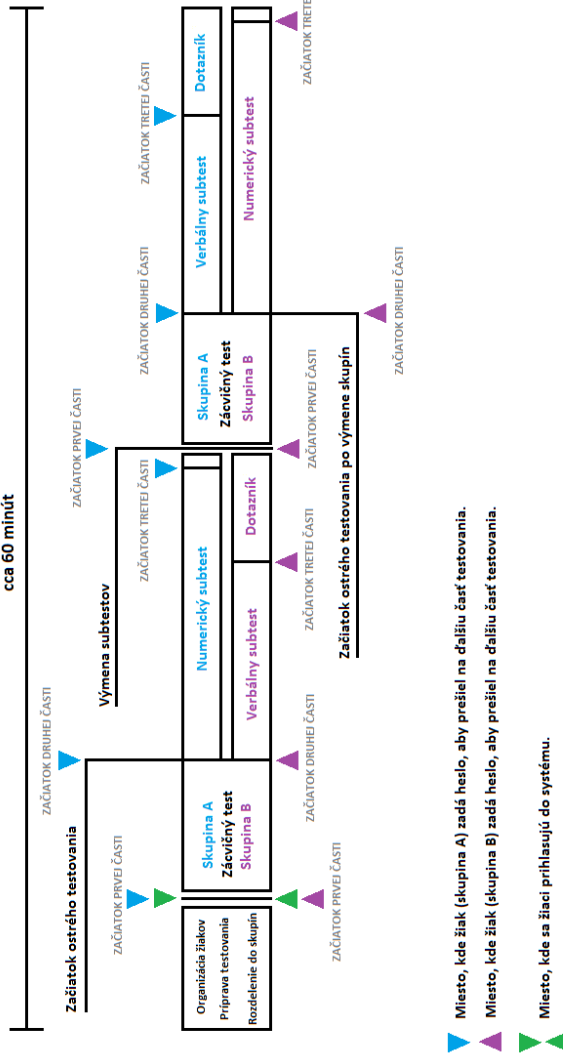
cca 60 minút

Organizácia žiakov
Príprava testovania
Rozdelenie do skupín

ZAČIATOK PRVEJ ČASTI
ZAČIATOK PRVEJ ČASTI

Začiatok ostrého testovania

Skupina A
Zácvičný test
Skupina B

ZAČIATOK DRUHEJ ČASTI
ZAČIATOK DRUHEJ ČASTI

Numerický subtest
Verbálny subtest

Výmena subtestov

ZAČIATOK TRETEJ ČASTI
Dotazník
ZAČIATOK TRETEJ ČASTI

ZAČIATOK PRVEJ ČASTI
ZAČIATOK PRVEJ ČASTI

Začiatok ostrého testovania po výmene skupín

Skupina A
Zácvičný test
Skupina B

ZAČIATOK DRUHEJ ČASTI
ZAČIATOK DRUHEJ ČASTI

Verbálny subtest
Numerický subtest

ZAČIATOK TRETEJ ČASTI
Dotazník
ZAČIATOK TRETE

Miesto, kde žiak (skupina A) zadá heslo, aby prešiel na ďalšiu časť testovania.
Miesto, kde žiak (skupina B) zadá heslo, aby prešiel na ďalšiu časť testovania.
Miesto, kde sa žiaci prihlasujú do systému.